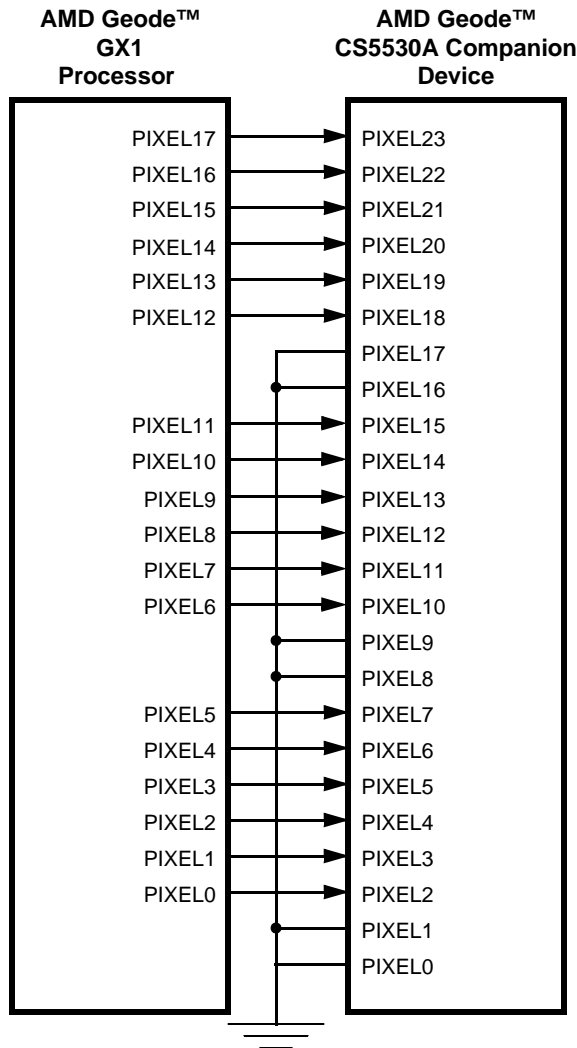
AMD Geode™ GX1 Processor

AMD Geode™ CS5530A Companion Device

PIXEL17
PIXEL16
PIXEL15
PIXEL14
PIXEL13
PIXEL12
PIXEL11
PIXEL10
PIXEL9
PIXEL8
PIXEL7
PIXEL6
PIXEL5
PIXEL4
PIXEL3
PIXEL2
PIXEL1
PIXEL0

PIXEL23
PIXEL22
PIXEL21
PIXEL20
PIXEL19
PIXEL18
PIXEL17
PIXEL16
PIXEL15
PIXEL14
PIXEL13
PIXEL12
PIXEL11
PIXEL10
PIXEL9
PIXEL8
PIXEL7
PIXEL6
PIXEL5
PIXEL4
PIXEL3
PIXEL2
PIXEL1
PIXEL0